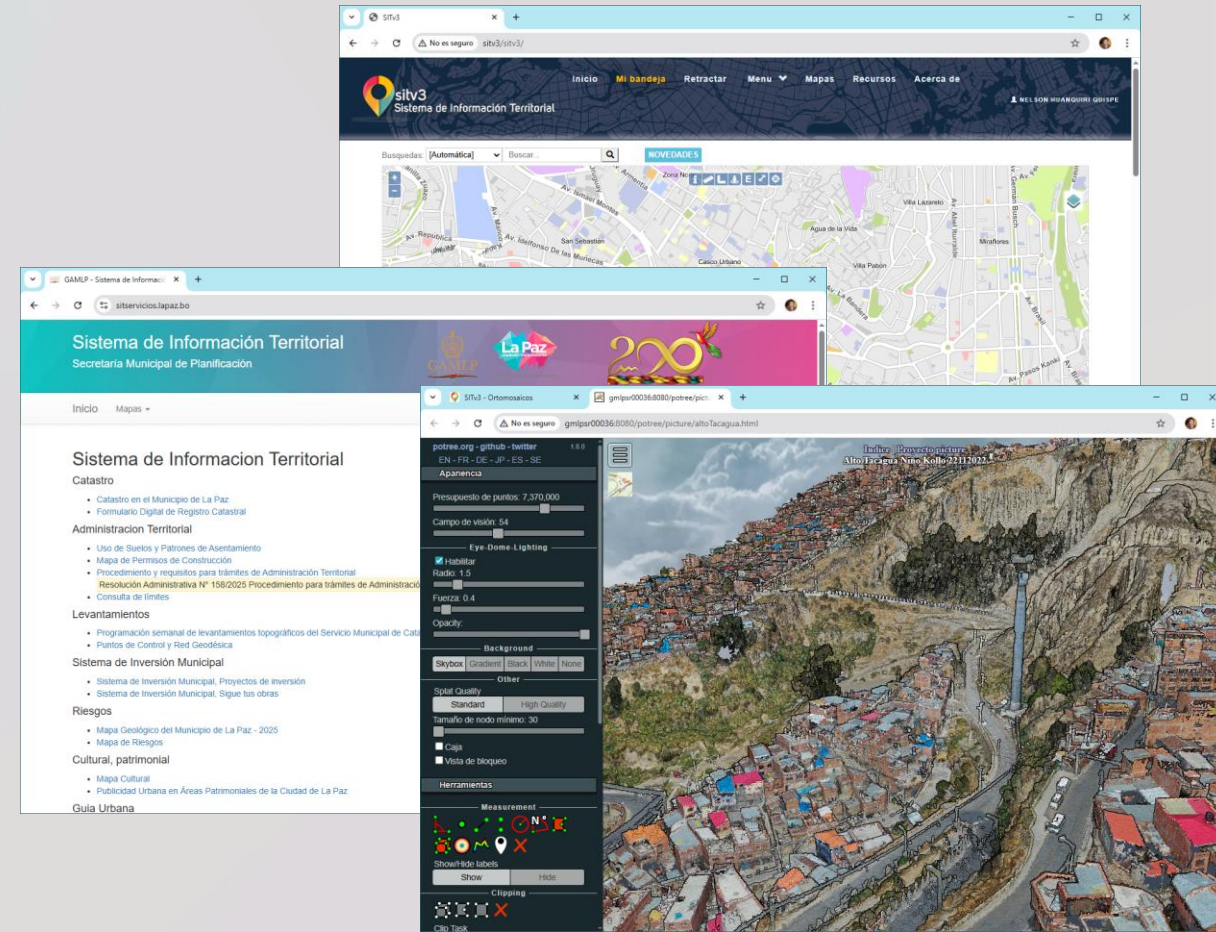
SITv3
No es seguro sitv3/sitv3/
sitv3
Sistema de Información Territorial
Inicio Mi bandeja Retractar Menu Mapas Recursos Acerca de
NELSON HUANQUIRI QUISPE
Busquedas: [Automática] Buscar...
NOVEDADES
Zona Norte
Av. Ismael Montes
Av. Republica
Av. Ildefonso De Las Muñecas
San Sebastian
Casco Urbano
Agua de la Vida
Villa Lazareto
Villa Pabón
Miraflores
Av. Bolivia
Av. Brasil
Av. Pasos Kanki
Av. Busch

GAMLP - Sistema de Informació
sitservicios.lapaz.bo
Sistema de Información Territorial
Secretaría Municipal de Planificación
GAMLP
La Paz
200
Inicio Mapas

Sistema de Informacion Territorial
Catastro
• Catastro en el Municipio de La Paz
• Formulario Digital de Registro Catastral
Administracion Territorial
• Uso de Suelos y Patrones de Asentamiento
• Mapa de Permisos de Construcción
• Procedimiento y requisitos para trámites de Administración Territorial
Resolución Administrativa N° 158/2025 Procedimiento para trámites de Administració
• Consulta de límites
Levantamientos
• Programación semanal de levantamientos topográficos del Servicio Municipal de Cata
• Puntos de Control y Red Geodésica
Sistema de Inversión Municipal
• Sistema de Inversión Municipal, Proyectos de inversión
• Sistema de Inversión Municipal, Sigue tus obras
Riesgos
• Mapa Geológico del Municipio de La Paz - 2025
• Mapa de Riesgos
Cultural, patrimonial
• Mapa Cultural
• Publicidad Urbana en Áreas Patrimoniales de la Ciudad de La Paz
Guia Urbana

SITv3 - Ortomosaicos
gmlpsr00036:8080/potree/pict
No es seguro gmlpsr00036:8080/potree/picture/altoTacagua.html
potree.org - github - twitter 1.8.0
EN - FR - DE - JP - ES - SE
Apariencia
Presupuesto de puntos: 7,370,000
Campo de visión: 54
Eye-Dome-Lighting
Habilitar
Radio: 1.5
Fuerza: 0.4
Opacity:
Background
Skybox Gradient Black White None
Other
Splat Quality
Standard High Quality
Tamaño de nodo mínimo: 30
Caja
Vista de bloqueo
Herramientas
Measurement
Show/Hide labels
Show Hide
Clipping
Clip Task
Indice Proyecto picture
Alto Tacagua Niño Kollo 22112022